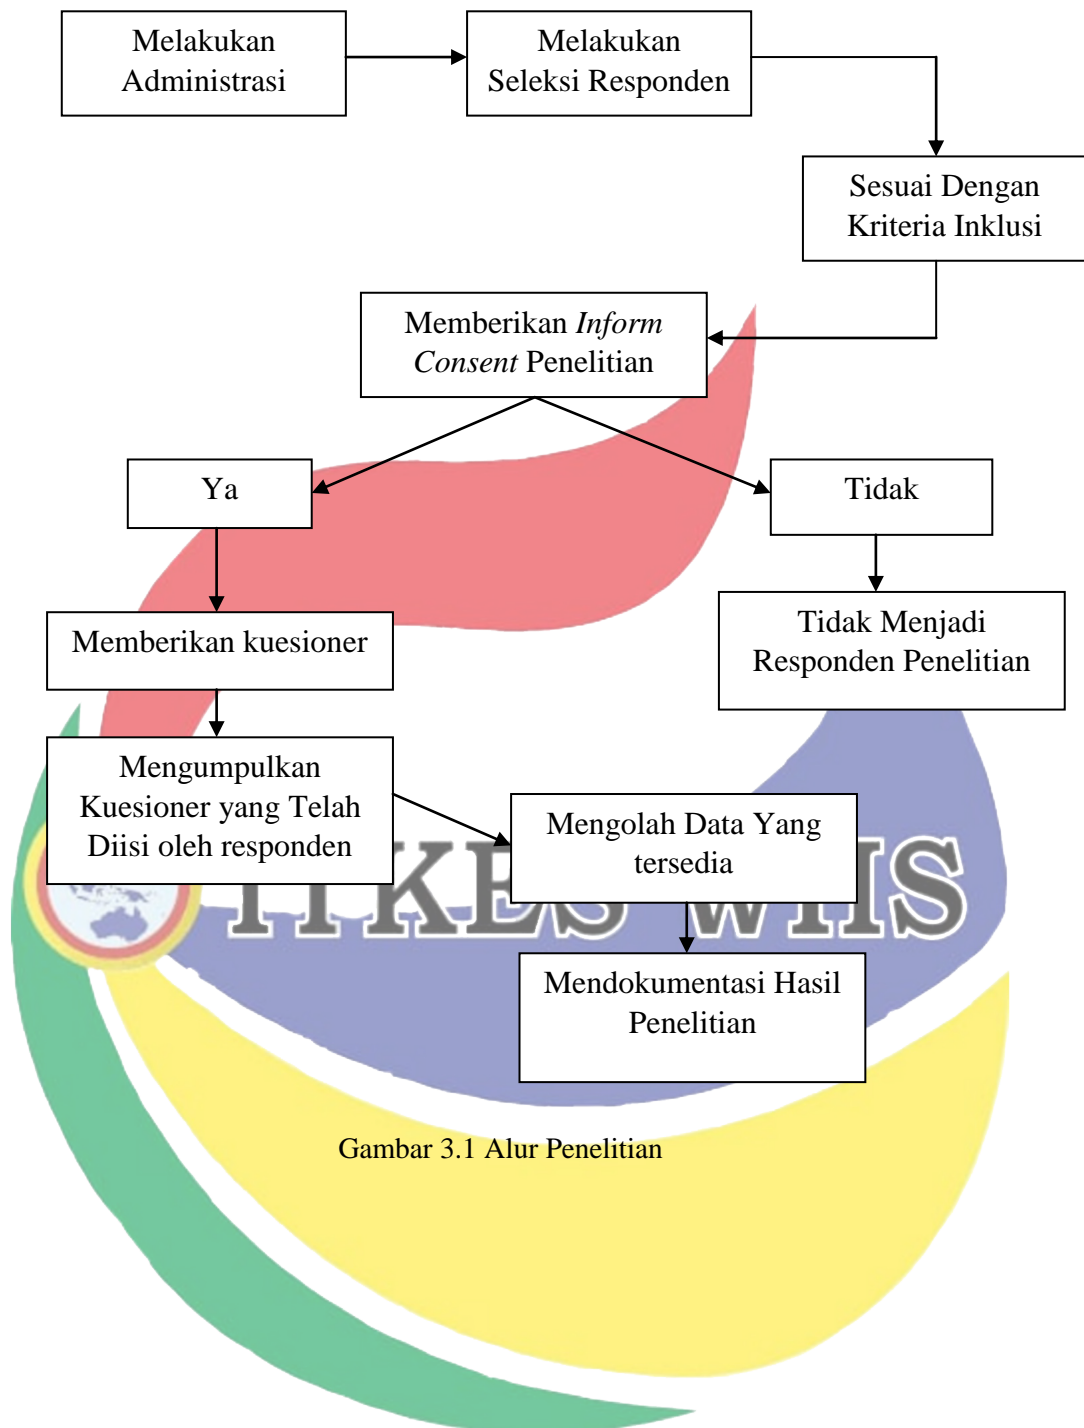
Melakukan Administrasi

Melakukan Seleksi Responden

Sesuai Dengan Kriteria Inklusi

Memberikan *Inform Consent* Penelitian

Ya

Tidak

Memberikan kuesioner

Tidak Menjadi Responden Penelitian

Mengumpulkan Kuesioner yang Telah Diisi oleh responden

Mengolah Data Yang tersedia

Mendokumentasi Hasil Penelitian

Gambar 3.1 Alur Penelitian

STIKES WIIS